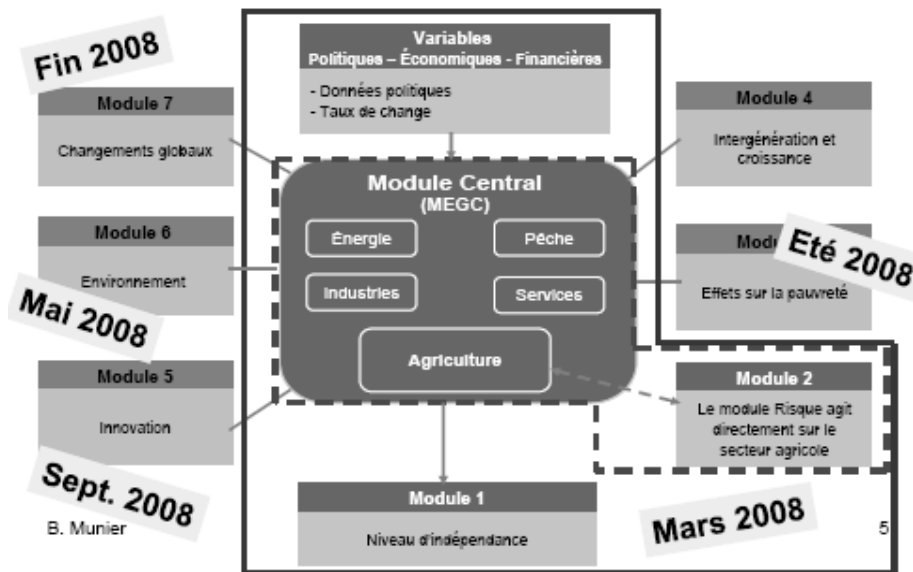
Fin 2008

Variables
Politiques – Économiques - Financières
- Données politiques
- Taux de change

Module 7
Changements globaux

Module 4
Intergénération et croissance

Module Central
(MEGC)
Énergie
Pêche
Industries
Services
Agriculture

Module 6
Environnement

Modu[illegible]
Été 2008
Effets sur la pauvreté

Mai 2008

Module 5
Innovation

Module 2
Le module Risque agit directement sur le secteur agricole

Sept. 2008

Module 1
Niveau d'indépendance

Mars 2008

B. Munier

5